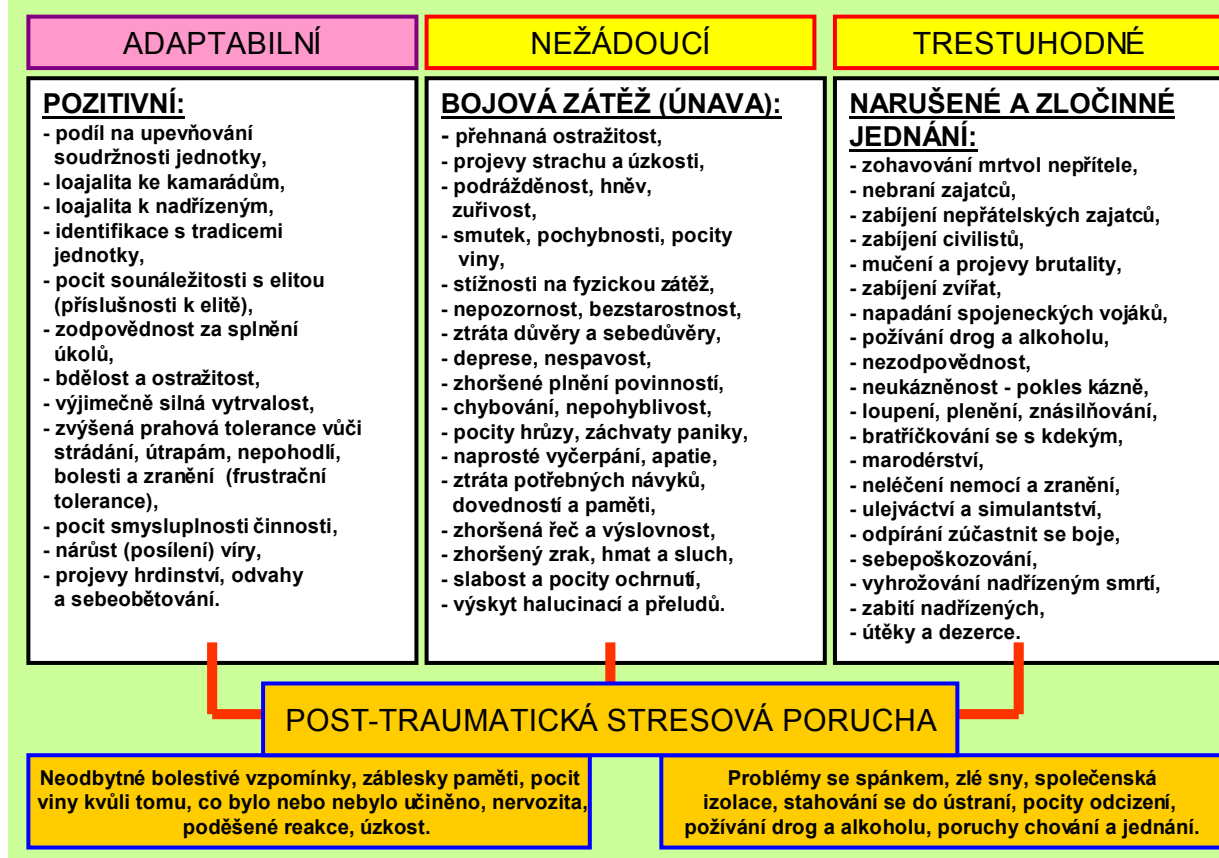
ADAPTABILNÍ

POZITIVNÍ:
- podíl na upevňování soudržnosti jednotky,
- loajalita ke kamarádům,
- loajalita k nadřízeným,
- identifikace s tradicemi jednotky,
- pocit sounáležitosti s elitou (příslušnosti k elitě),
- zodpovědnost za splnění úkolů,
- bdělost a ostražitost,
- výjimečně silná vytrvalost,
- zvýšená prahová tolerance vůči strádání, útrapám, nepohodlí, bolesti a zranění (frustrační tolerance),
- pocit smysluplnosti činnosti,
- nárůst (posílení) víry,
- projevy hrdinství, odvahy a sebeobětování.

NEŽÁDOUCÍ

BOJOVÁ ZÁTĚŽ (ÚNAVA):
- přehnaná ostražitost,
- projevy strachu a úzkosti,
- podrážděnost, hněv, zuřivost,
- smutek, pochybnosti, pocity viny,
- stížnosti na fyzickou zátěž,
- nepozornost, bezstarostnost,
- ztráta důvěry a sebedůvěry,
- deprese, nespavost,
- zhoršené plnění povinností,
- chybování, nepohyblivost,
- pocity hrůzy, záchvaty paniky,
- naprosté vyčerpání, apatie,
- ztráta potřebných návyků, dovedností a paměti,
- zhoršená řeč a výslovnost,
- zhoršený zrak, hmat a sluch,
- slabost a pocity ochrnutí,
- výskyt halucinací a přeludů.

TRESTUHODNÉ

NARUŠENÉ A ZLOČINNÉ JEDNÁNÍ:
- zohavování mrtvol nepřítele,
- nebraní zajatců,
- zabíjení nepřátelských zajatců,
- zabíjení civilistů,
- mučení a projevy brutality,
- zabíjení zvířat,
- napadání spojeneckých vojáků,
- požívání drog a alkoholu,
- nezodpovědnost,
- neukázněnost - pokles kázně,
- loupení, plenění, znásilňování,
- bratříčkování se s kdekým,
- marodérství,
- neléčení nemocí a zranění,
- ulejváctví a simulantství,
- odpírání zúčastnit se boje,
- sebepoškozování,
- vyhrožování nadřízeným smrtí,
- zabití nadřízených,
- útěky a dezerce.

POST-TRAUMATICKÁ STRESOVÁ PORUCHA

Neodbytné bolestivé vzpomínky, záblesky paměti, pocit viny kvůli tomu, co bylo nebo nebylo učiněno, nervozita, poděšené reakce, úzkost.

Problémy se spánkem, zlé sny, společenská izolace, stahování se do ústraní, pocity odcizení, požívání drog a alkoholu, poruchy chování a jednání.